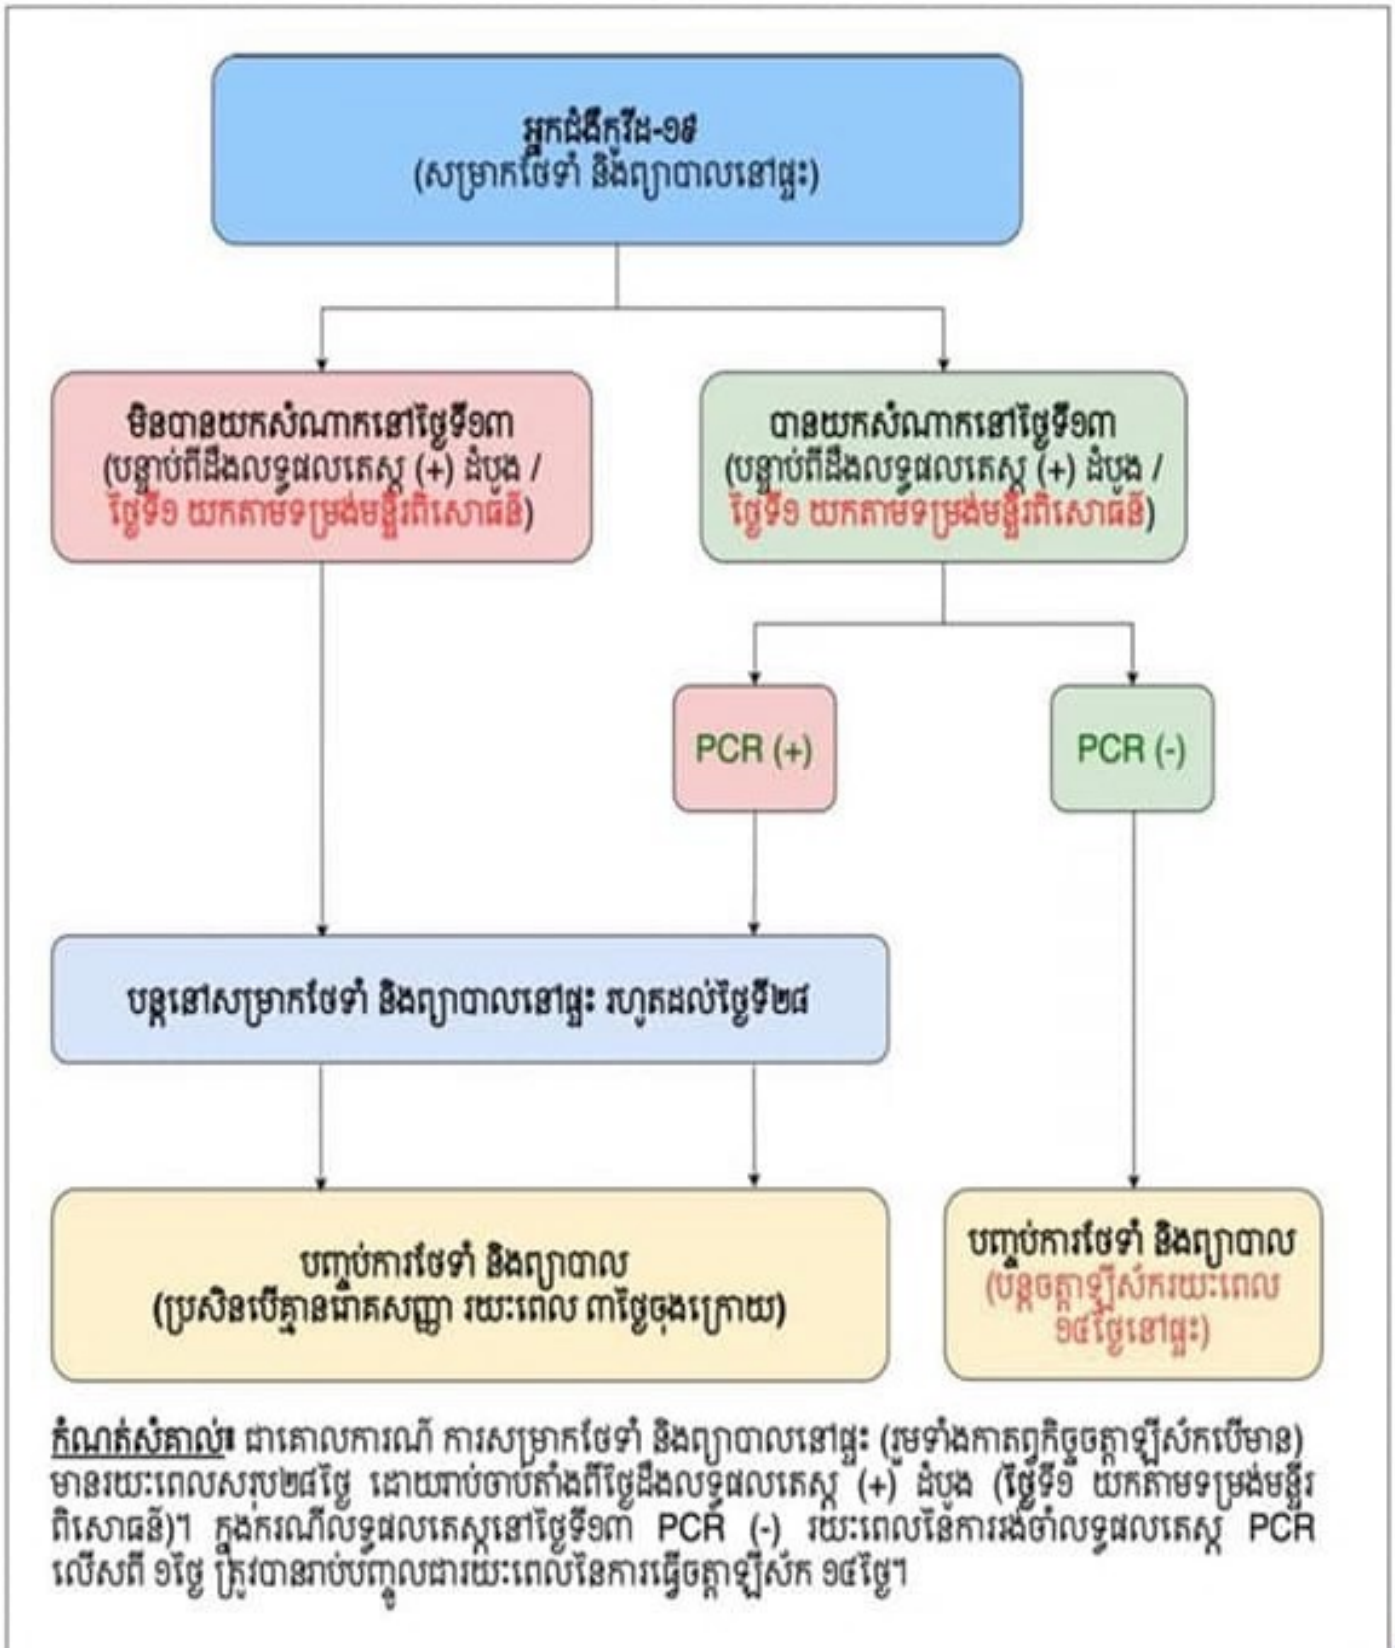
អ្នកជំងឺកូវីដ-១៩
(សម្រាកថែទាំ និងព្យាបាលនៅផ្ទះ)

មិនបានយកសំណាកនៅថ្ងៃទី១៣
(បន្ទាប់ពីដឹងលទ្ធផលតេស្ត (+) ដំបូង / ថ្ងៃទី១ យកតាមទម្រង់មន្ទីរពិសោធន៍)

បានយកសំណាកនៅថ្ងៃទី១៣
(បន្ទាប់ពីដឹងលទ្ធផលតេស្ត (+) ដំបូង / ថ្ងៃទី១ យកតាមទម្រង់មន្ទីរពិសោធន៍)

PCR (+)

PCR (-)

បន្តនៅសម្រាកថែទាំ និងព្យាបាលនៅផ្ទះ រហូតដល់ថ្ងៃទី២៨

បញ្ចប់ការថែទាំ និងព្យាបាល
(ប្រសិនបើគ្មានរោគសញ្ញា រយៈពេល ៣ថ្ងៃចុងក្រោយ)

បញ្ចប់ការថែទាំ និងព្យាបាល
(បន្តធ្វើចត្តាឡីស័ករយៈពេល ១៤ថ្ងៃនៅផ្ទះ)

កំណត់សំគាល់៖ ជាគោលការណ៍ ការសម្រាកថែទាំ និងព្យាបាលនៅផ្ទះ (រួមទាំងកាតព្វកិច្ចចត្តាឡីស័កបើមាន) មានរយៈពេលសរុប២៨ថ្ងៃ ដោយរាប់ចាប់តាំងពីថ្ងៃដឹងលទ្ធផលតេស្ត (+) ដំបូង (ថ្ងៃទី១ យកតាមទម្រង់មន្ទីរពិសោធន៍)។ ក្នុងករណីលទ្ធផលតេស្តនៅថ្ងៃទី១៣ PCR (-) រយៈពេលនៃការរង់ចាំលទ្ធផលតេស្ត PCR លើសពី ១ថ្ងៃ ត្រូវបានរាប់បញ្ចូលជារយៈពេលនៃការធ្វើចត្តាឡីស័ក ១៤ថ្ងៃ។